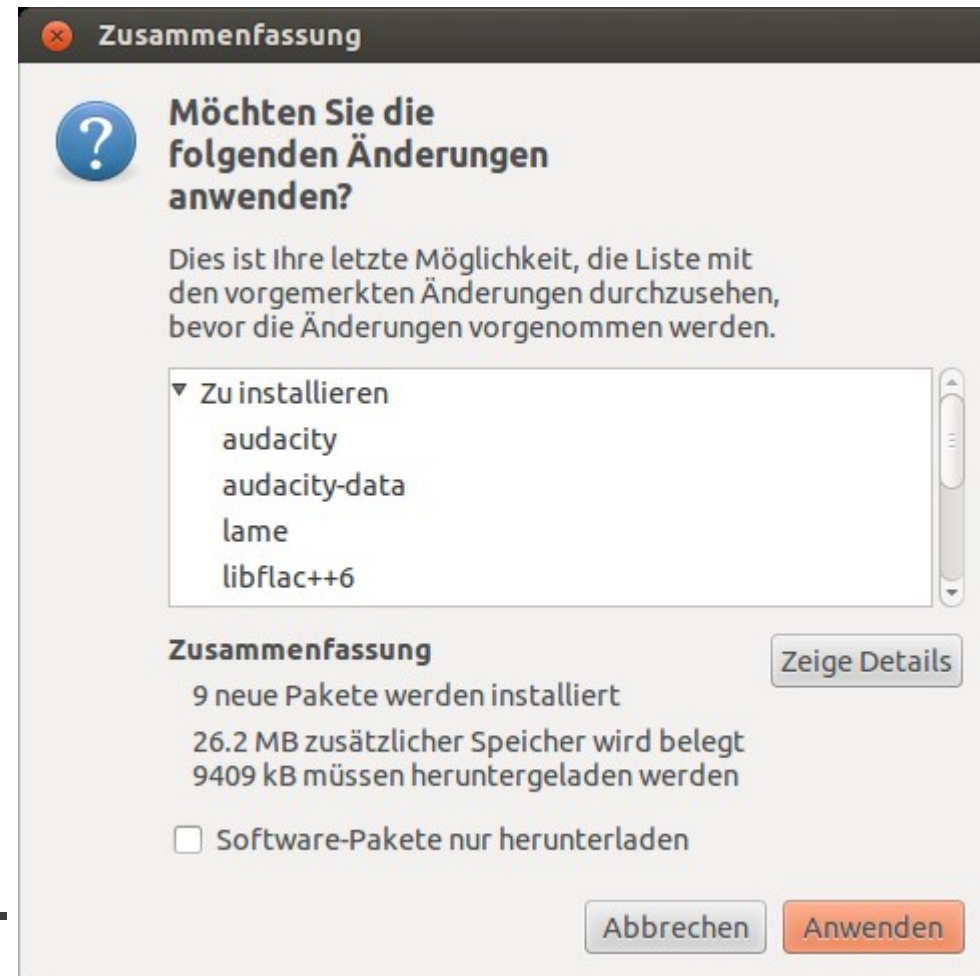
Zusammenfassung

Möchten Sie die folgenden Änderungen anwenden?

Dies ist Ihre letzte Möglichkeit, die Liste mit den vorgemerkten Änderungen durchzusehen, bevor die Änderungen vorgenommen werden.

▾ Zu installieren
audacity
audacity-data
lame
libflac++6

Zusammenfassung
Zeige Details
9 neue Pakete werden installiert
26.2 MB zusätzlicher Speicher wird belegt
9409 kB müssen heruntergeladen werden

Software-Pakete nur herunterladen

Abbrechen
Anwenden